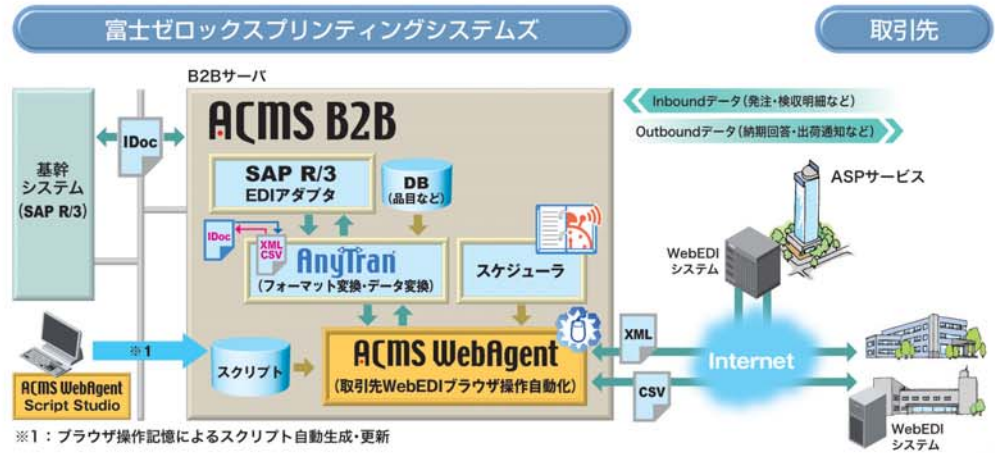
富士ゼロックスプリンティングシステムズ

取引先

B2Bサーバ

ACMS B2B

Inboundデータ（発注・検収明細など）

Outboundデータ（納期回答・出荷通知など）

基幹システム（SAP R/3）

IDoc

SAP R/3 EDIアダプタ

DB（品目など）

ASPサービス

IDoc

XML CSV

AnyTran（フォーマット変換・データ変換）

スケジューラ

WebEDIシステム

※1

スクリプト

ACMS WebAgent（取引先WebEDIブラウザ操作自動化）

XML

Internet

CSV

ACMS WebAgent Script Studio

WebEDIシステム

※1：ブラウザ操作記憶によるスクリプト自動生成・更新